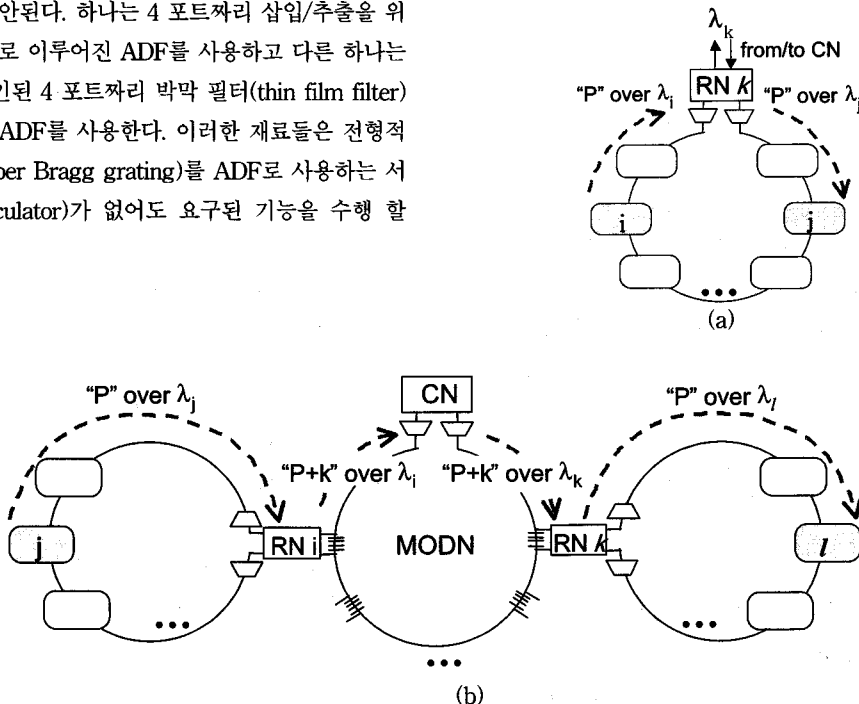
안된다. 하나는 4 포트짜리 삽입/추출을 위로 이루어진 ADF를 사용하고 다른 하나는 인된 4 포트짜리 박막 필터(thin film filter) ADF를 사용한다. 이러한 재료들은 전형적 ber Bragg grating)를 ADF로 사용하는 서 culator)가 없어도 요구된 기능을 수행 할

$\lambda_k$
from/to CN
RN $k$
"P" over $\lambda_i$
"P" over $\lambda_j$
i
j
(a)

"P" over $\lambda_j$
CN
"P" over $\lambda_l$
"P+k" over $\lambda_i$
"P+k" over $\lambda_k$
j
RN i
MODN
RN $k$
$l$
(b)